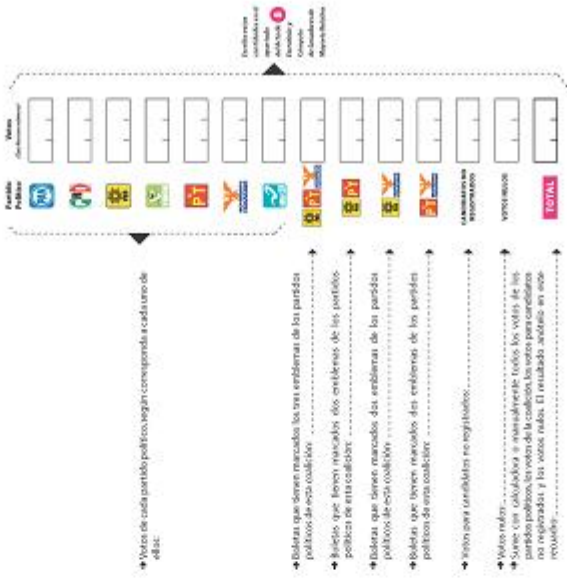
Partido Político

Votos (Con número)

Escriba esas cantidades en el apartado Resultados de la votación de Diputados de Mayoría Relativa

PT

CANDIDATOS NO REGISTRADOS

VOTOS NULOS

TOTAL

Votos de cada partido político, según corresponda a cada uno de ellos:

Boletas que tienen marcados los tres emblemas de los partidos políticos de esta coalición:

Boletas que tienen marcados dos emblemas de los partidos políticos de esta coalición:

Boletas que tienen marcados dos emblemas de los partidos políticos de esta coalición:

Boletas que tienen marcados dos emblemas de los partidos políticos de esta coalición:

Votos para candidatos no registrados:

Votos nulos:

Sume con calculadora o manualmente todos los votos de los partidos políticos, los votos de la coalición, los votos para candidatos no registrados y los votos nulos. El resultado anótelo en este recuadro: